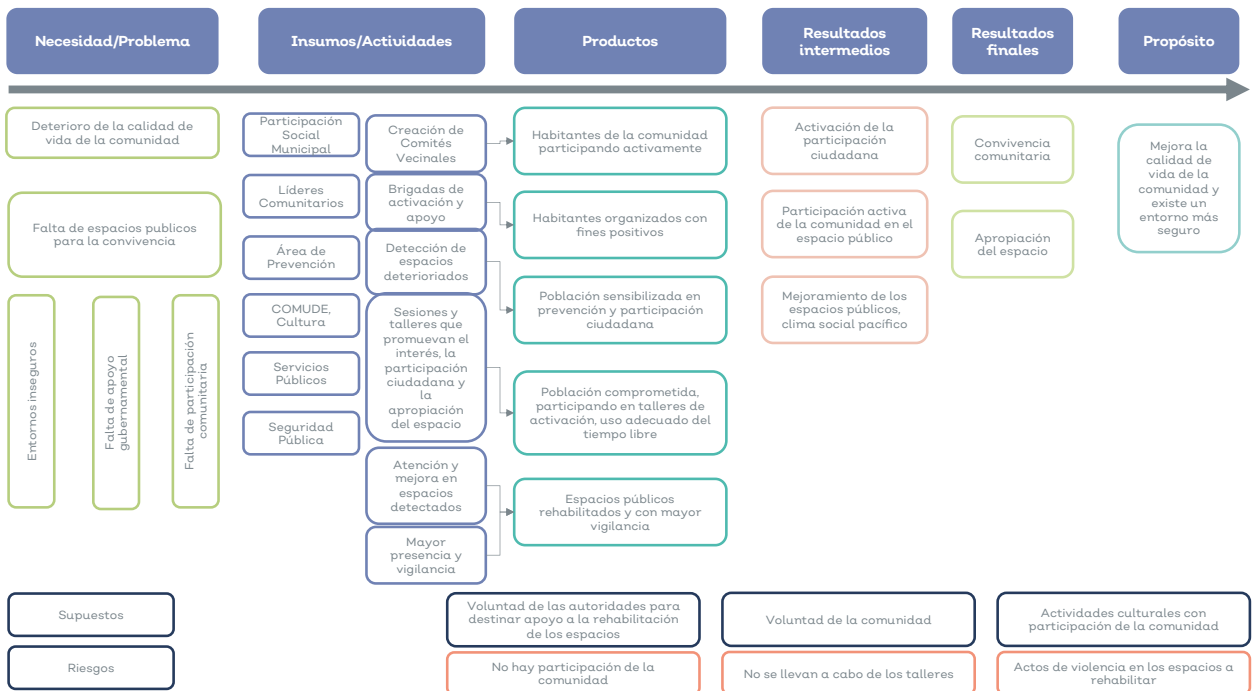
Necesidad/Problema

Insumos/Actividades

Productos

Resultados intermedios

Resultados finales

Propósito

Deterioro de la calidad de vida de la comunidad

Falta de espacios publicos para la convivencia

Entornos inseguros

Falta de apoyo gubernamental

Falta de participación comunitaria

Participación Social Municipal

Líderes Comunitarios

Área de Prevención

COMUDE, Cultura

Servicios Públicos

Seguridad Pública

Creación de Comités Vecinales

Brigadas de activación y apoyo

Detección de espacios deterioriados

Sesiones y talleres que promuevan el interés, la participación ciudadana y la apropiación del espacio

Atención y mejora en espacios detectados

Mayor presencia y vigilancia

Habitantes de la comunidad participando activamente

Habitantes organizados con fines positivos

Población sensibilizada en prevención y participación ciudadana

Población comprometida, participando en talleres de activación, uso adecuado del tiempo libre

Espacios públicos rehabilitados y con mayor vigilancia

Activación de la participación ciudadana

Participación activa de la comunidad en el espacio público

Mejoramiento de los espacios públicos, clima social pacífico

Convivencia comunitaria

Apropiación del espacio

Mejora la calidad de vida de la comunidad y existe un entorno más seguro

Supuestos

Riesgos

Voluntad de las autoridades para destinar apoyo a la rehabilitación de los espacios

Voluntad de la comunidad

Actividades culturales con participación de la comunidad

No hay participación de la comunidad

No se llevan a cabo de los talleres

Actos de violencia en los espacios a rehabilitar